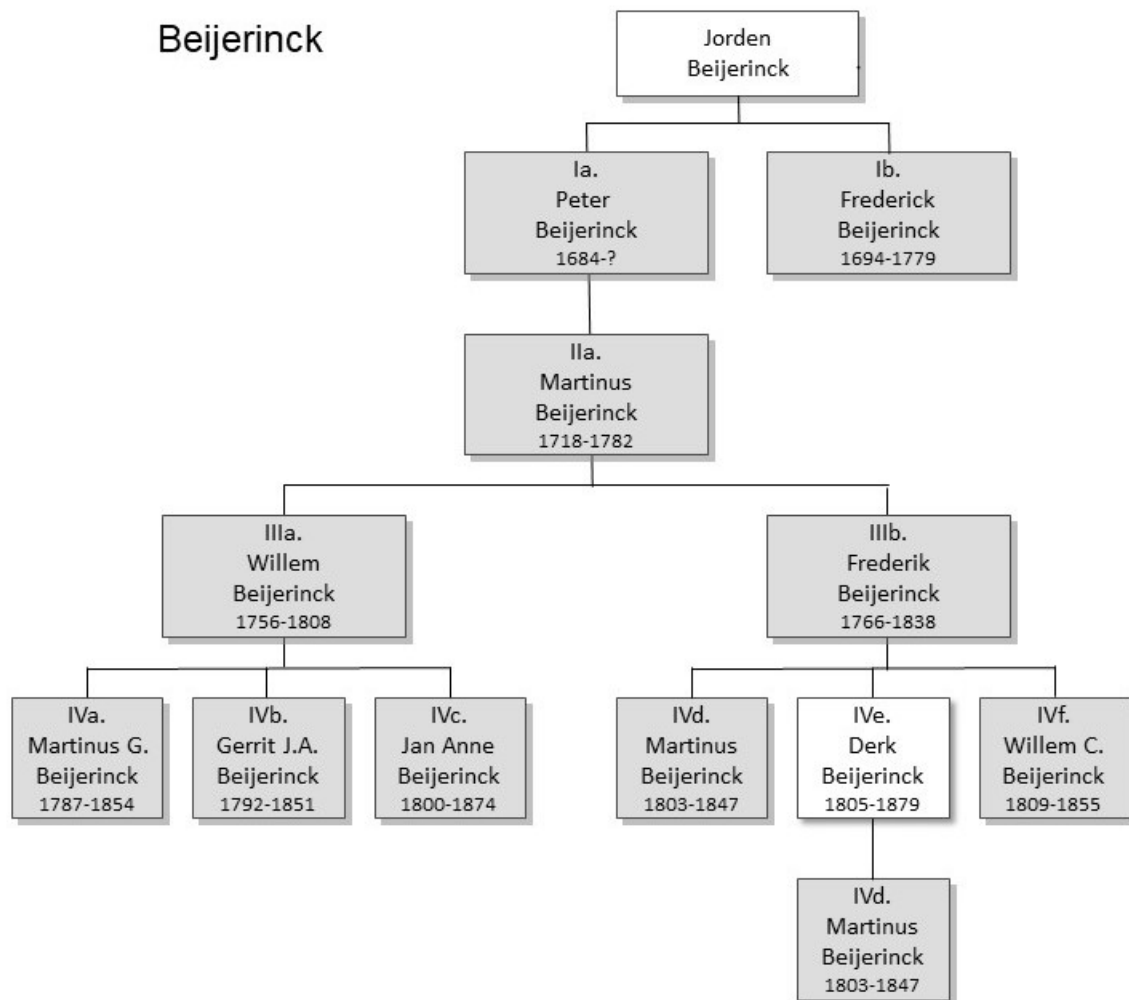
Beijerinck

Jorden
Beijerinck

Ia.
Peter
Beijerinck
1684-?

Ib.
Frederick
Beijerinck
1694-1779

IIa.
Martinus
Beijerinck
1718-1782

IIIa.
Willem
Beijerinck
1756-1808

IIIb.
Frederik
Beijerinck
1766-1838

IVa.
Martinus G.
Beijerinck
1787-1854

IVb.
Gerrit J.A.
Beijerinck
1792-1851

IVc.
Jan Anne
Beijerinck
1800-1874

IVd.
Martinus
Beijerinck
1803-1847

IVe.
Derk
Beijerinck
1805-1879

IVf.
Willem C.
Beijerinck
1809-1855

IVd.
Martinus
Beijerinck
1803-1847